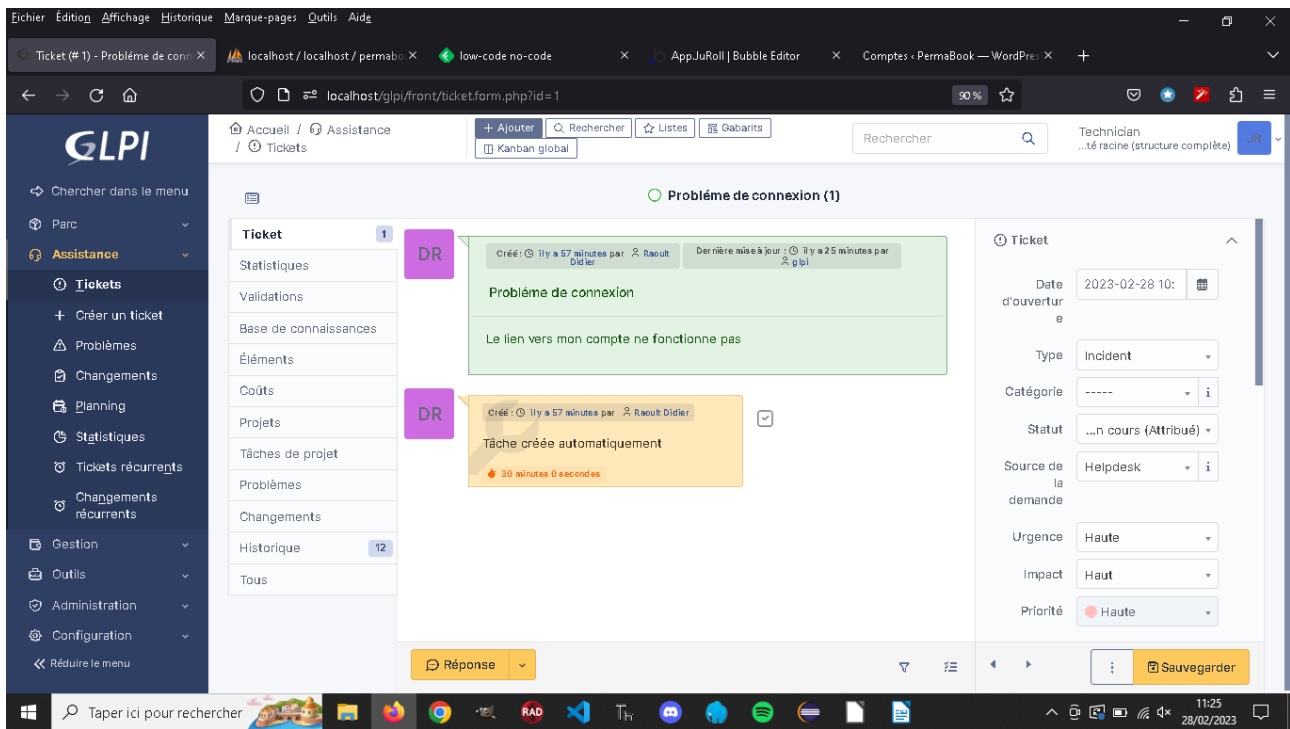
Fichier Édition Affichage Historique Marque-pages Outils Aide

Ticket (# 1) - Probléme de conn ✕
localhost / localhost / permabo ✕
low-code no-code ✕
App.JuRoll | Bubble Editor ✕
Comptes ‹ PermaBook — WordPre ✕
+

localhost/glpi/front/ticket.form.php?id=1
90%

GLPI

Accueil / Assistance / Tickets

+ Ajouter
Rechercher
Listes
Gabarits
Kanban global

Rechercher

Technician
...té racine (structure complète)
JR

Chercher dans le menu
Parc
Assistance
Tickets
Créer un ticket
Problèmes
Changements
Planning
Statistiques
Tickets récurrents
Changements récurrents
Gestion
Outils
Administration
Configuration
Réduire le menu

Probléme de connexion (1)

Ticket 1
Statistiques
Validations
Base de connaissances
Éléments
Coûts
Projets
Tâches de projet
Problèmes
Changements
Historique 12
Tous

DR
Créé : il y a 57 minutes par Raoult Didier
Dernière mise à jour : il y a 25 minutes par glpi
Probléme de connexion
Le lien vers mon compte ne fonctionne pas

DR
Créé : il y a 57 minutes par Raoult Didier
Tâche créée automatiquement
30 minutes 0 secondes

Ticket
Date d'ouverture
2023-02-28 10:
Type
Incident
Catégorie
-----
Statut
...n cours (Attribué)
Source de la demande
Helpdesk
Urgence
Haute
Impact
Haut
Priorité
Haute

Réponse
Sauvegarder

Taper ici pour rechercher
11:25
28/02/2023